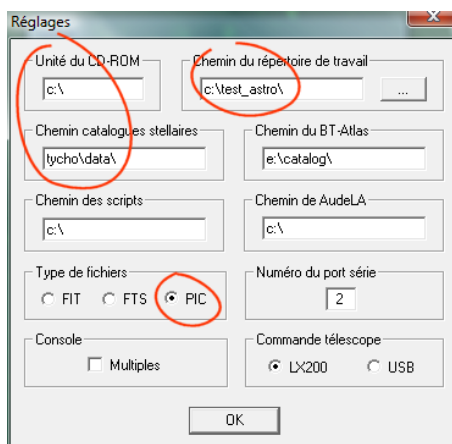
Réglages

Unité du CD-ROM
c:\

Chemin du répertoire de travail
c:\test_astro\
...

Chemin catalogues stellaires
tycho\data\

Chemin du BT-Atlas
e:\catalog\

Chemin des scripts
c:\

Chemin de AudeLA
c:\

Type de fichiers
FIT
FTS
PIC

Numéro du port série
2

Console
Multiples

Commande télescope
LX200
USB

OK